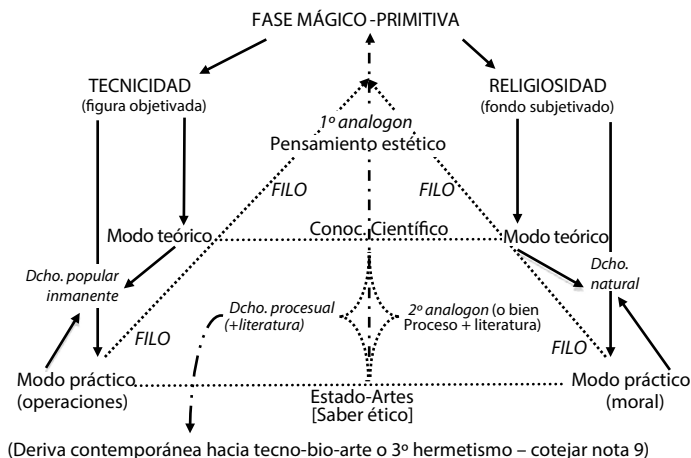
FASE MÁGICO-PRIMITIVA

TECNICIDAD
(figura objetivada)

RELIGIOSIDAD
(fondo subjetivado)

1º analogon
Pensamiento estético

FILO

FILO

Conoc. Científico

Modo teórico

Modo teórico

Dcho. popular inmanente

Dcho. natural

Dcho. procesual (+literatura)

2º analogon (o bien Proceso + literatura)

FILO

FILO

Modo práctico
(operaciones)

Estado-Artes
[Saber ético]

Modo práctico
(moral)

(Deriva contemporánea hacia tecno-bio-arte o 3º hermetismo – cotejar nota 9)